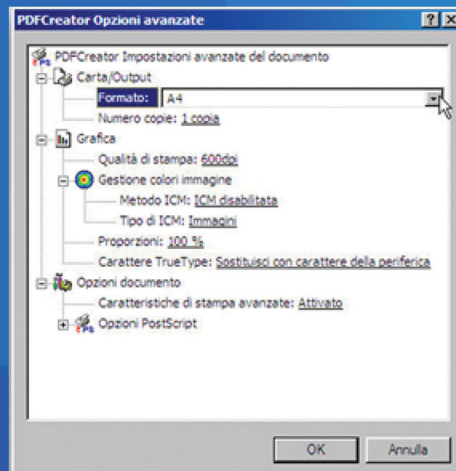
PDFCreator Opzioni avanzate
?
X
PDFCreator Impostazioni avanzate del documento
Carta/Output
Formato: A4
Numero copie: 1 copia
Grafica
Qualità di stampa: 600dpi
Gestione colori immagine
Metodo ICM: ICM disabilitata
Tipo di ICM: Immagini
Proporzioni: 100 %
Carattere TrueType: Sostituisci con carattere della periferica
Opzioni documento
Caratteristiche di stampa avanzate: Attivato
Opzioni PostScript
OK
Annulla